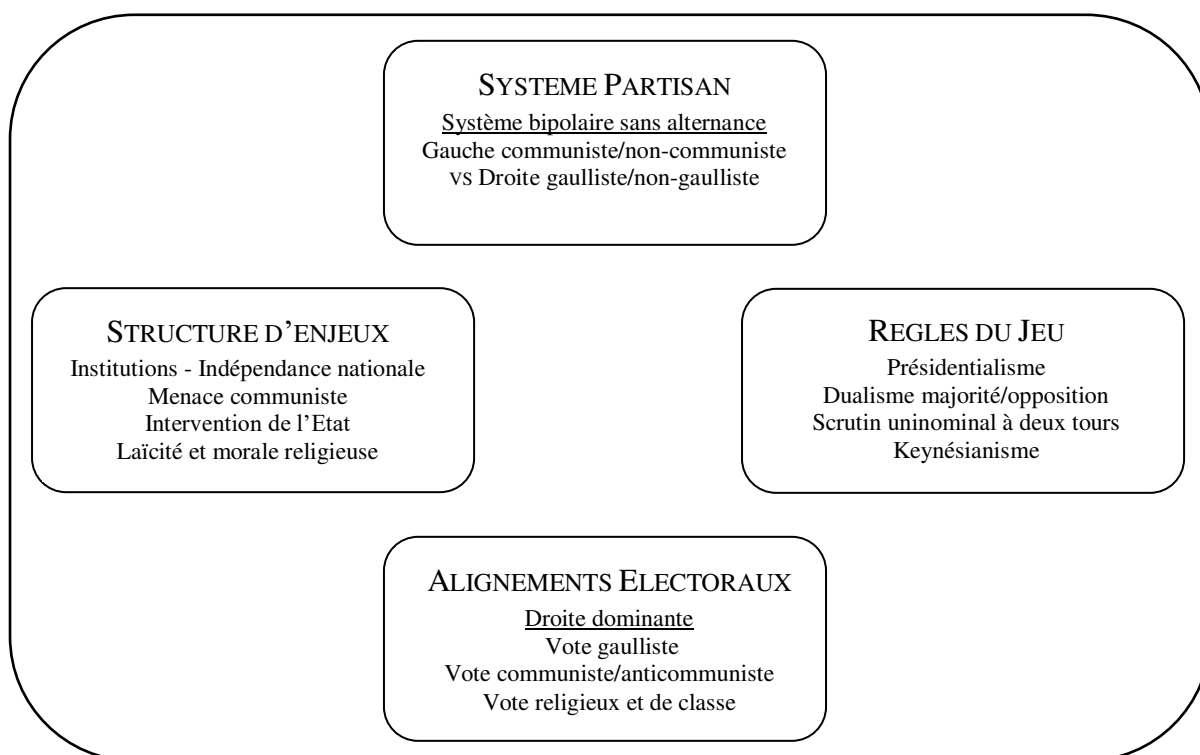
SYSTEME PARTISAN
Système bipolaire sans alternance
Gauche communiste/non-communiste
VS Droite gaulliste/non-gaulliste

STRUCTURE D'ENJEUX
Institutions - Indépendance nationale
Menace communiste
Intervention de l'Etat
Laïcité et morale religieuse

REGLES DU JEU
Présidentialisme
Dualisme majorité/opposition
Scrutin uninominal à deux tours
Keynésianisme

ALIGNEMENTS ELECTORAUX
Droite dominante
Vote gaulliste
Vote communiste/anticommuniste
Vote religieux et de classe